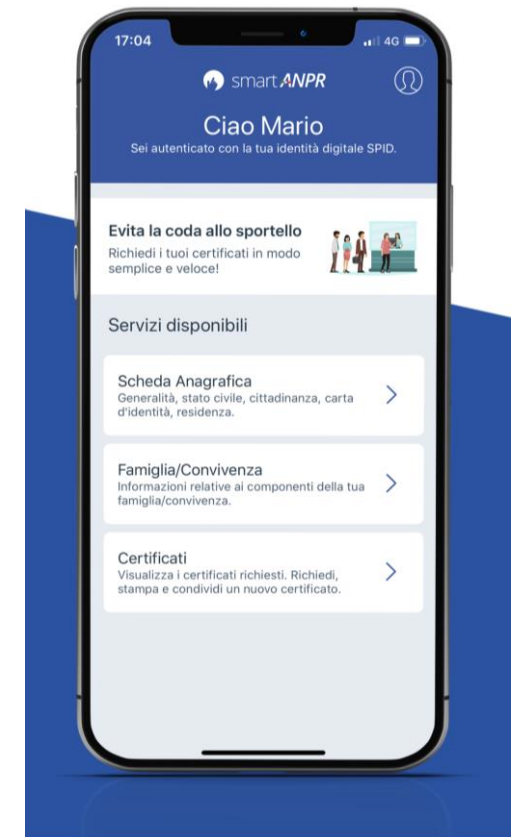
17:04

4G

smart ANPR

Ciao Mario
Sei autenticato con la tua identità digitale SPID.

Evita la coda allo sportello
Richiedi i tuoi certificati in modo semplice e veloce!

Servizi disponibili

Scheda Anagrafica
Generalità, stato civile, cittadinanza, carta d'identità, residenza.

Famiglia/Convivenza
Informazioni relative ai componenti della tua famiglia/convivenza.

Certificati
Visualizza i certificati richiesti. Richiedi, stampa e condividi un nuovo certificato.